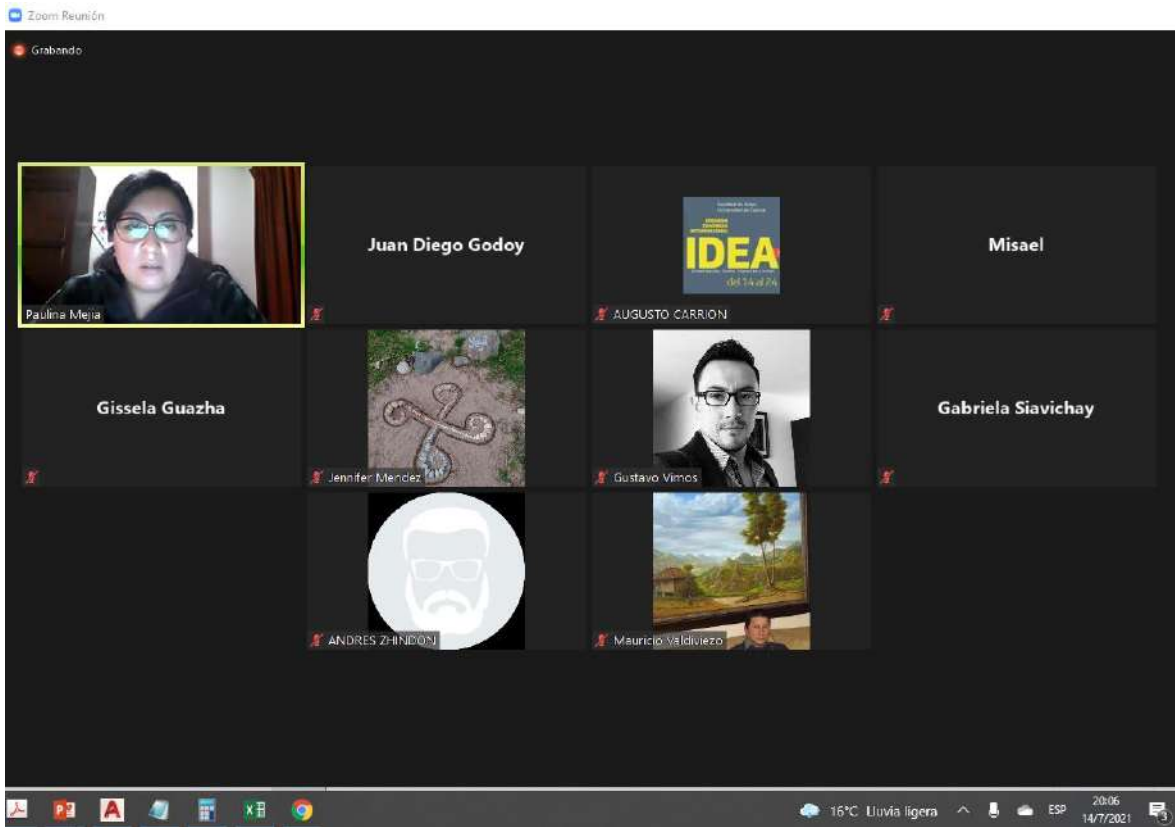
Zoom Reunión

Grabando

Paulina Mejia

Juan Diego Godoy

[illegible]
IDEA
del 14 al 24

AUGUSTO CARRION

Misael

Gissela Guazha

Jennifer Mendez

Gustavo Vimos

Gabriela Siavichay

ANDRES ZHINDON

Mauricio Valdiviezo

16°C Lluvia ligera ESP 20:06 14/7/2021